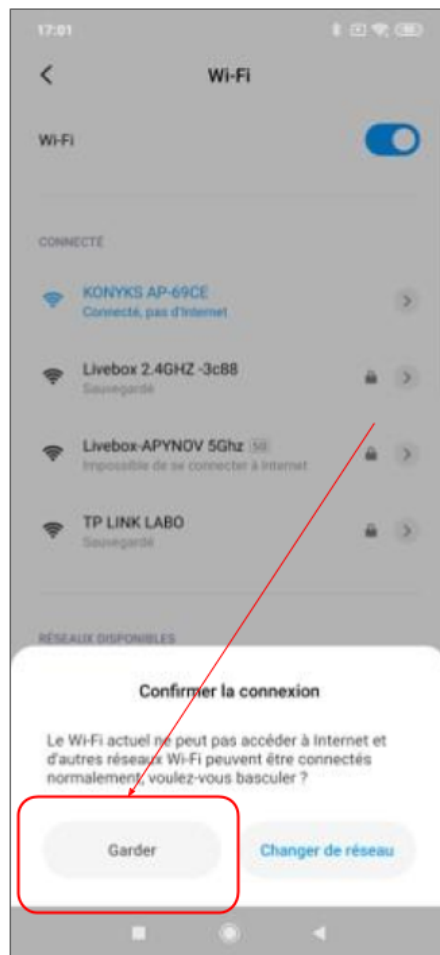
17:01

Wi-Fi

Wi-Fi

CONNECTÉ

KONYKS AP-69CE
Connecté, pas d'Internet

Livebox 2.4GHZ -3c88
Sauvegardé

Livebox-APYNOV 5Ghz 5G
Impossible de se connecter à Internet

TP LINK LABO
Sauvegardé

RÉSEAUX DISPONIBLES

Confirmer la connexion

Le Wi-Fi actuel ne peut pas accéder à Internet et d'autres réseaux Wi-Fi peuvent être connectés normalement, voulez-vous basculer ?

Garder

Changer de réseau